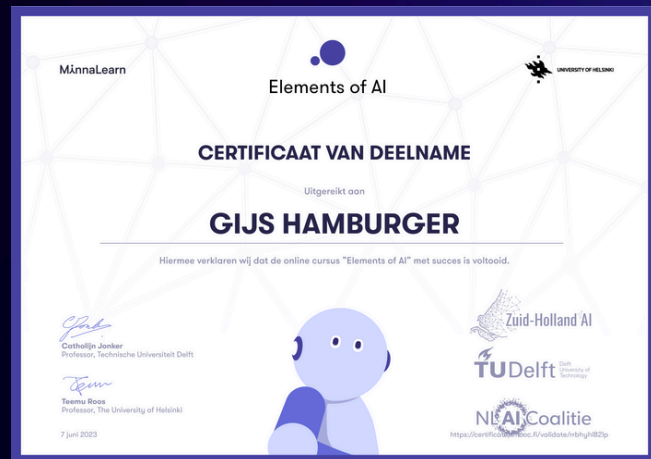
MinnaLearn

Elements of AI

UNIVERSITY OF HELSINKI

CERTIFICAAT VAN DEELNAME

Uitgereikt aan

GIJS HAMBURGER

Hiermee verklaren wij dat de online cursus "Elements of AI" met succes is voltooid.

Catholijn Jonker
Professor, Technische Universiteit Delft

Teemu Roos
Professor, The University of Helsinki

7 juni 2023

Zuid-Holland AI

TUDelft Delft University of Technology

NLAICoalitie

https://certificates.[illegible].fi/validate/nbhyh82lp